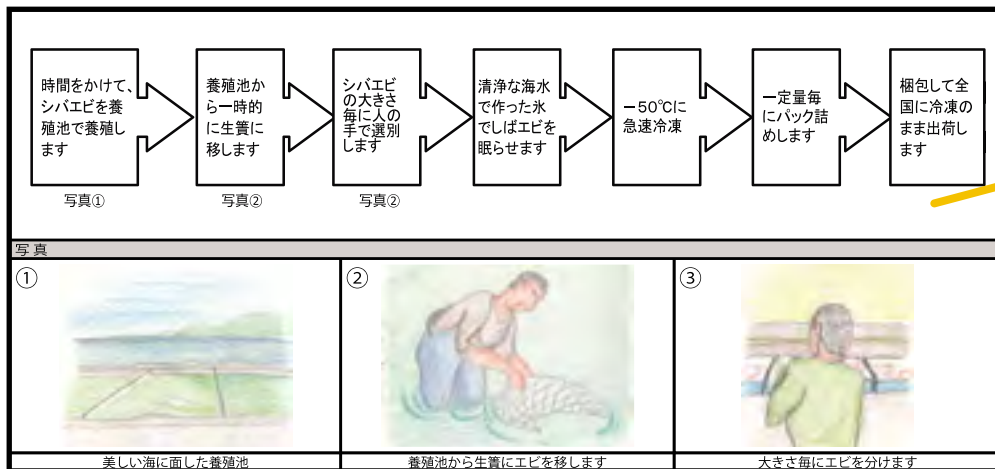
時間をかけて、シバエビを養殖池で養殖します

写真①

養殖池から一時的に生簀に移します

写真②

シバエビの大きさ毎に人の手で選別します

写真②

清浄な海水で作った氷でしばエビを眠らせます

−50℃に急速冷凍

一定量毎にパック詰めします

梱包して全国に冷凍のまま出荷します

写真

①

美しい海に面した養殖池

②

養殖池から生簀にエビを移します

③

大きさ毎にエビを分けます